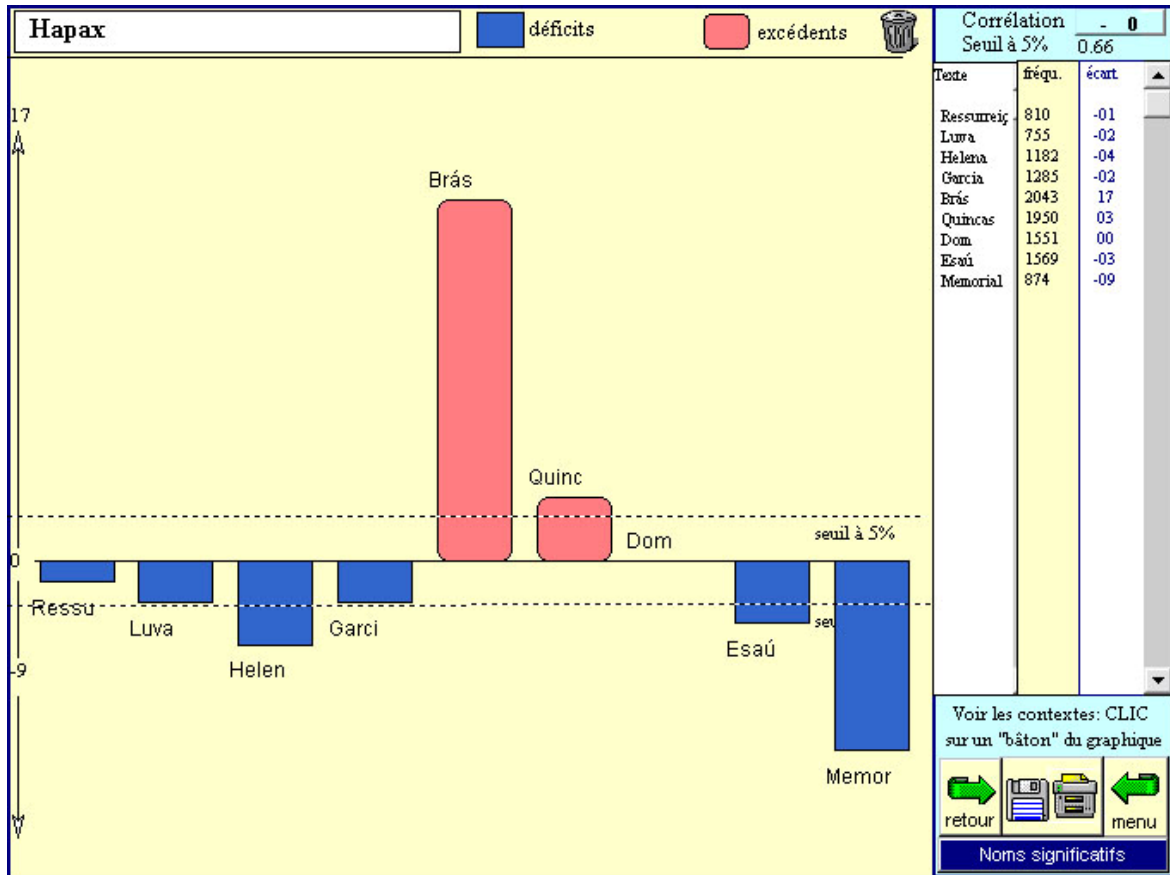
Hapax

déficits

excédents

Corrélation - 0
Seuil à 5% 0.66

17

Brás

Quinc

Dom

seuil à 5%

0

Ressu

Luva

Helen

Garci

Esaú

seu

-9

Memor

| Texte | fréqu. | écart |
|---|---|---|
| Ressurreiç | 810 | -01 |
| Luva | 755 | -02 |
| Helena | 1182 | -04 |
| Garcia | 1285 | -02 |
| Brás | 2043 | 17 |
| Quincas | 1950 | 03 |
| Dom | 1551 | 00 |
| Esaú | 1569 | -03 |
| Memorial | 874 | -09 |

Voir les contextes: CLIC sur un "bâton" du graphique

retour

menu

Noms significatifs